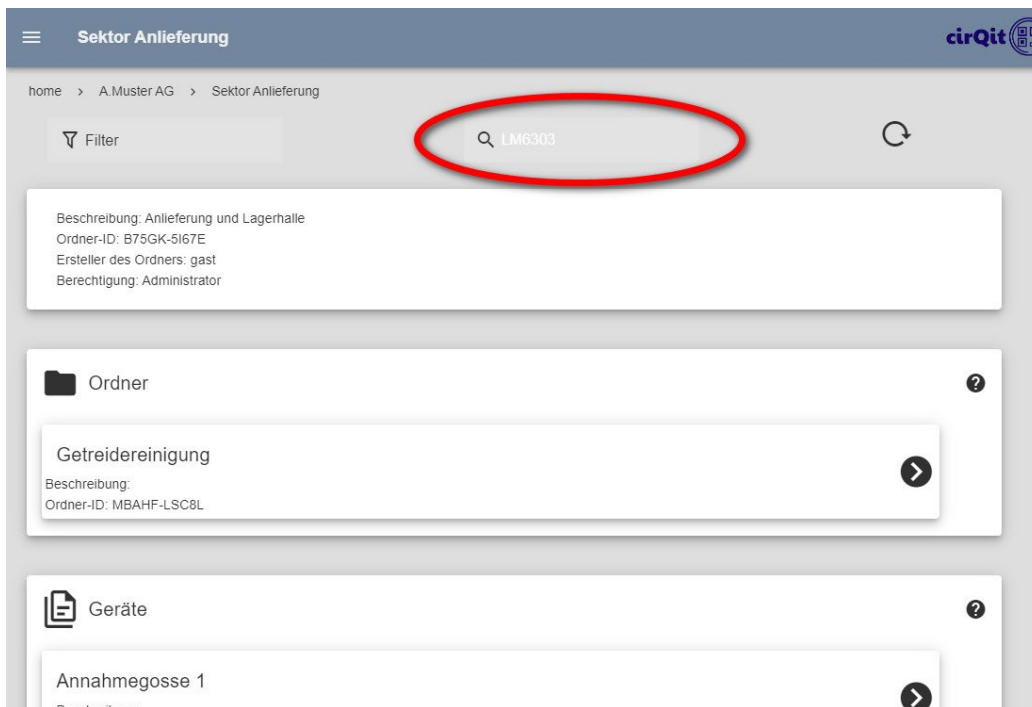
Sektor Anlieferung

cirQit

home > A.Muster AG > Sektor Anlieferung

Filter

LM6303

Beschreibung: Anlieferung und Lagerhalle
Ordner-ID: B75GK-5I67E
Ersteller des Ordners: gast
Berechtigung: Administrator

Ordner

Getreidereinigung
Beschreibung:
Ordner-ID: MBAHF-LSC8L

Geräte

Annahmegosse 1
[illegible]